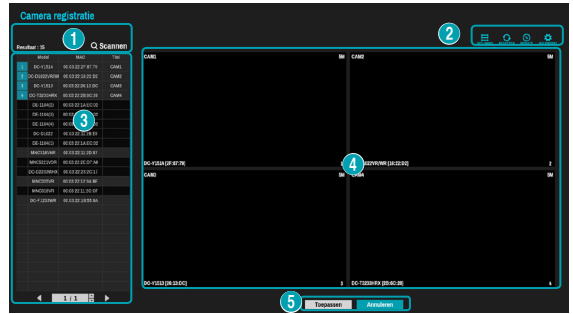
Camera registratie

1

Resultaat : 15

Scannen

2

| | Model | MAC | Titel |
|---|---|---|---|
| 1 | DC-Y151A | 00:03:22:1F:87:79 | CAM1 |
| 2 | DC-D1022VR/RM | 00:03:22:18:22:D2 | CAM2 |
| 3 | DC-Y1513 | 00:03:22:26:12:DC | CAM3 |
| 4 | DC-T2233HRX | 00:03:22:20:0C:28 | CAM4 |
| | DE-1164(3) | 00:03:22:1A:EC:00 | |
| | DE-1164(3) | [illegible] | |
| | DE-1164(4) | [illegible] | |
| | DE-D1022 | 00:03:22:1E:2B:E7 | |
| | DE-1164(1) | 00:03:22:1A:EC:02 | |
| | MNC116HWR | 00:03:22:11:2B:B7 | |
| | MNC5221VDR | 00:03:22:2C:07:A8 | |
| | DC-D2233WHR | 00:03:22:23:2C:11 | |
| | MNC325VR | 00:03:22:17:56:6E | |
| | MNC101VR | 00:03:22:11:3C:0F | |
| | DC-F1233WR | 00:03:22:18:55:8A | |

3

1 / 1

CAM1 5M

DC-Y151A [1F:87:79] 1

CAM2 5M

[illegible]022VR/RM [18:22:D2] 2

4

CAM3 5M

DC-Y1513 [26:12:DC] 3

CAM4 5M

DC-T2233HRX [20:0C:28] 4

5

Toepassen

Annuleren